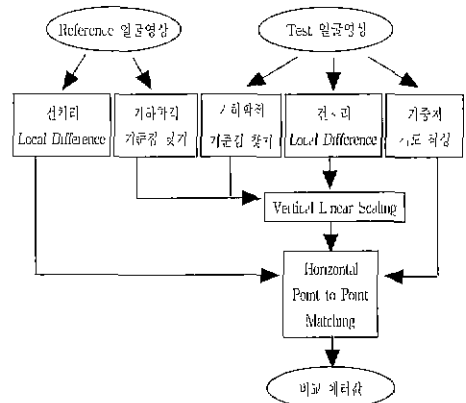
Reference 얼굴영상

Test 얼굴영상

선처리 Local Difference

기하학적 기준점 찾기

기하학적 기준점 찾기

전처리 Local Difference

가중치 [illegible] 처리

Vertical Linear Scaling

Horizontal Point to Point Matching

비교 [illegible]